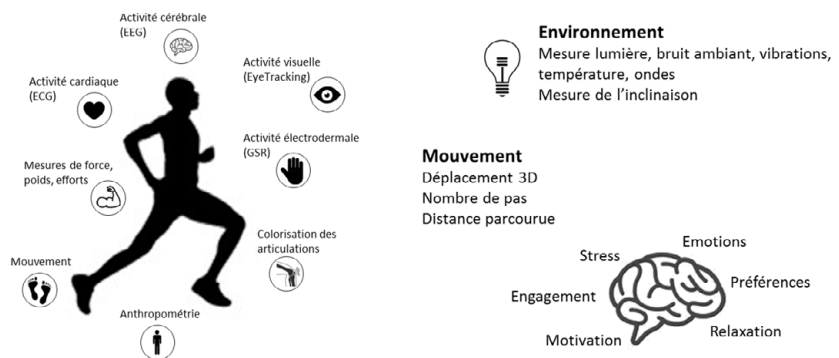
Activité cérébrale (EEG)

Activité visuelle (EyeTracking)

Activité cardiaque (ECG)

Activité électrodermale (GSR)

Mesures de force, poids, efforts

Colorisation des articulations

Mouvement

Anthropométrie

Environnement
Mesure lumière, bruit ambiant, vibrations, température, ondes
Mesure de l'inclinaison

Mouvement
Déplacement 3D
Nombre de pas
Distance parcourue

Stress
Emotions
Engagement
Préférences
Motivation
Relaxation